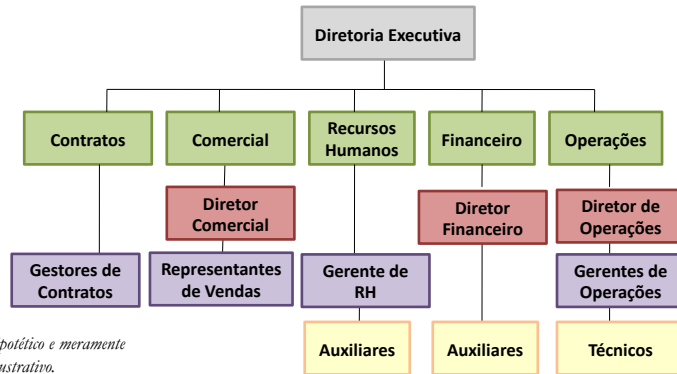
Diretoria Executiva

Contratos

Comercial

Recursos Humanos

Financeiro

Operações

Diretor Comercial

Diretor Financeiro

Diretor de Operações

Gestores de Contratos

Representantes de Vendas

Gerente de RH

Gerentes de Operações

Auxiliares

Auxiliares

Técnicos

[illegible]potético e meramente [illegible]ustrativo.